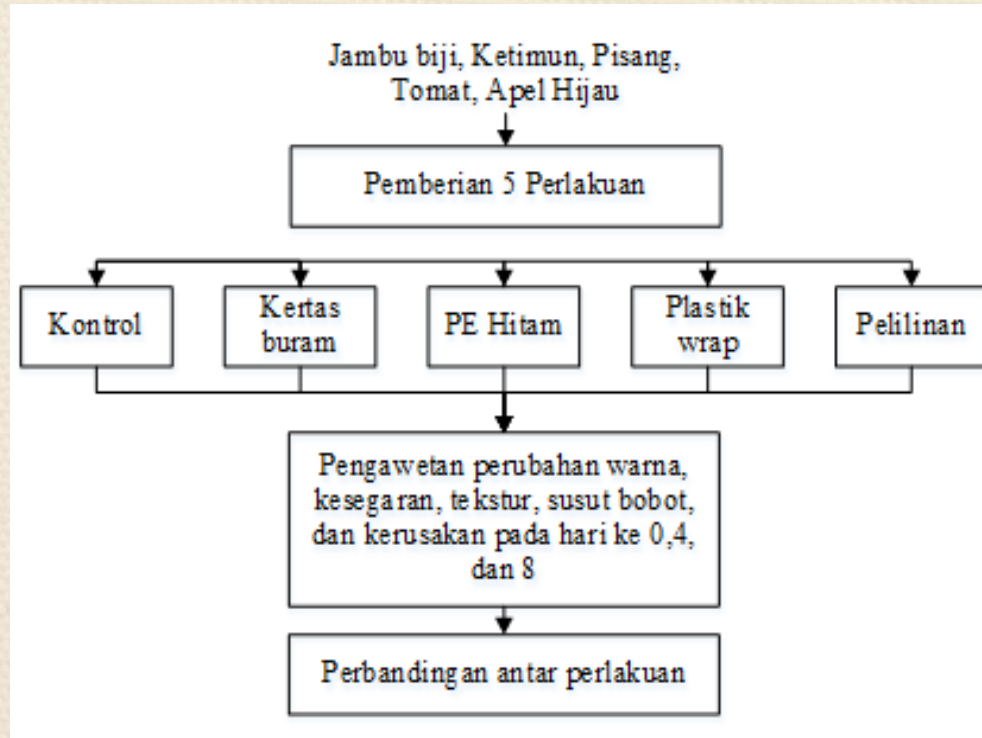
Jambu biji, Ketimun, Pisang, Tomat, Apel Hijau

Pemberian 5 Perlakuan

Kontrol

Kertas buram

PE Hitam

Plastik wrap

Pelilinan

Pengawetan perubahan warna, kesegaran, tekstur, susut bobot, dan kerusakan pada hari ke 0,4, dan 8

Perbandingan antar perlakuan